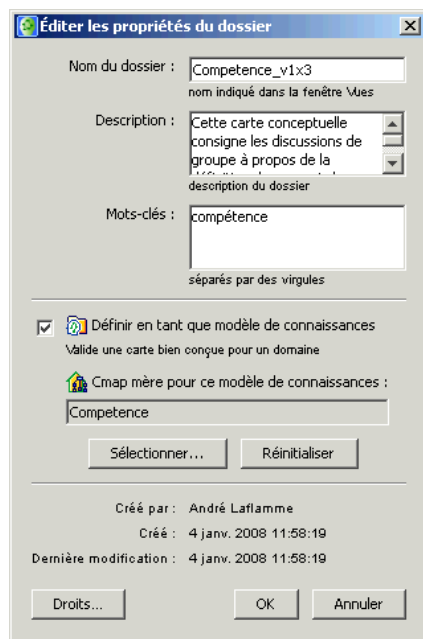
Éditer les propriétés du dossier

Nom du dossier : Competence_v1x3
nom indiqué dans la fenêtre Vues

Description : Cette carte conceptuelle consigne les discussions de groupe à propos de la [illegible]
description du dossier

Mots-clés : compétence
séparés par des virgules

Définir en tant que modèle de connaissances
Valide une carte bien conçue pour un domaine

Cmap mère pour ce modèle de connaissances :
Competence

Sélectionner... Réinitialiser

Créé par : André Laflamme
Créé : 4 janv. 2008 11:58:19
Dernière modification : 4 janv. 2008 11:58:19

Droits... OK Annuler